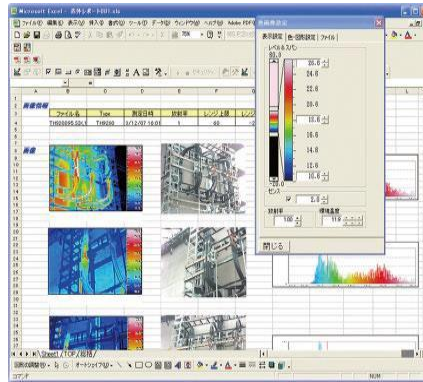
Microsoft Excel - 表休レポートD01.xls

ファイル(F) 編集(E) 表示(V) 挿入(I) 書式(O) ツール(T) データ(D) ウィンドウ(W) ヘルプ(H) Adobe PDF

70%

| | A | B | C | D | E | F |
|---|---|---|---|---|---|---|
| 1 | | | | | | |
| 2 | 画像情報 | | | | | |
| 3 | | ファイル名 | Type | 測定日時 | 放射率 | レンジ上限 |
| 4 | | TH02000S.SDC | TH9260 | 3/12/07 16:01 | 1 | 60 |

画像

画像設定

表示設定 | 色・透明設定 | ファイル

レベル&スパン

61.1

25.0

22.6

20.6

18.6

16.6

14.8

12.6

10.5

-20.0

センス

2.0

放射率

1.00

環境温度

11.9

閉じる

Sheet1 / TOP / 総括 /

図形の調整(R) オートシェイプ(U)

コマンド

NUM